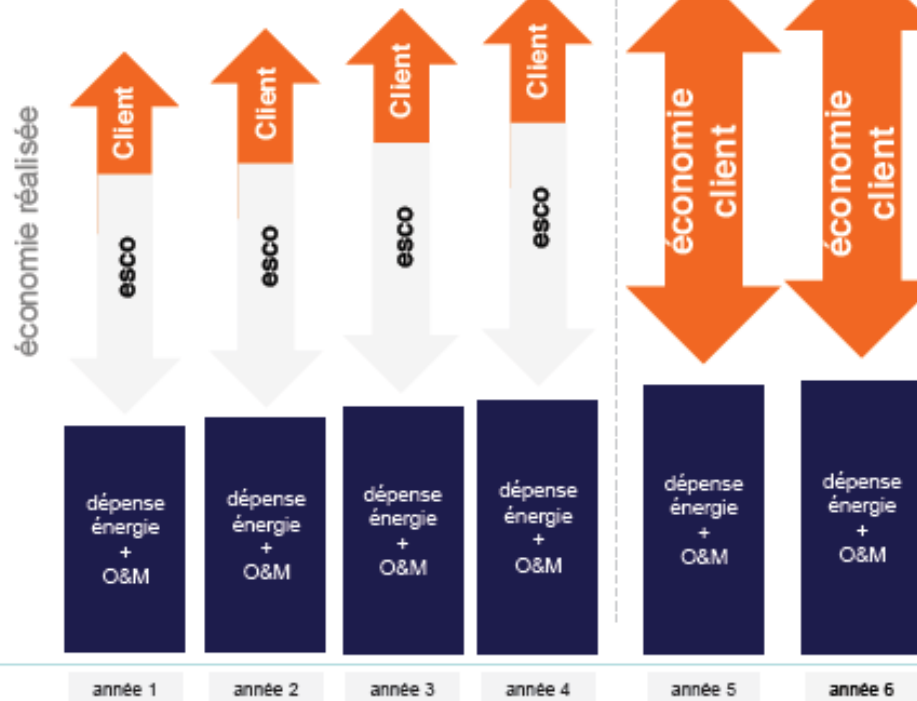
économie réalisée

Client
esco
dépense énergie + O&M
année 1

Client
esco
dépense énergie + O&M
année 2

Client
esco
dépense énergie + O&M
année 3

Client
esco
dépense énergie + O&M
année 4

économie client
dépense énergie + O&M
année 5

économie client
dépense énergie + O&M
année 6